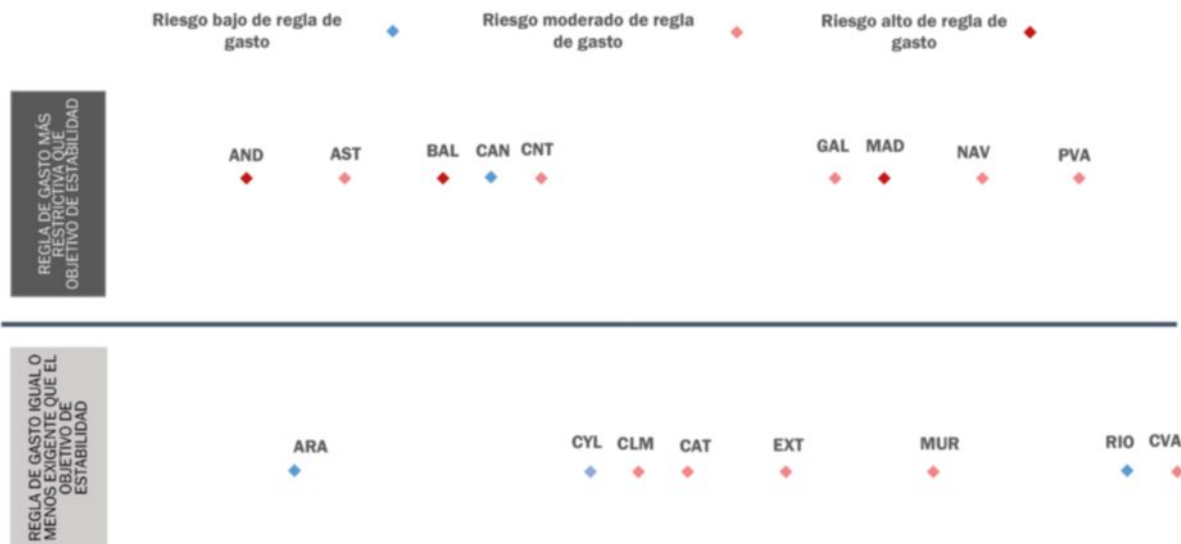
Riesgo bajo de regla de gasto

Riesgo moderado de regla de gasto

Riesgo alto de regla de gasto

REGLA DE GASTO MÁS RESTRICTIVA QUE OBJETIVO DE ESTABILIDAD

AND AST BAL CAN CNT GAL MAD NAV PVA

REGLA DE GASTO IGUAL O MENOS EXIGENTE QUE EL OBJETIVO DE ESTABILIDAD

ARA CYL CLM CAT EXT MUR RIO CVA